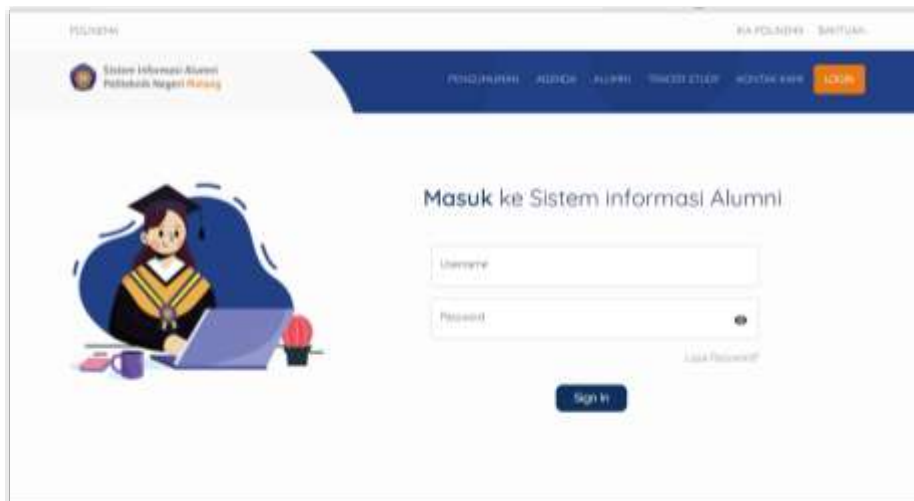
POLINEMA

KA POLINEMA BANTUAN

Sistem Informasi Alumni
Politeknik Negeri Malang

PENGUMUMAN AGENDA ALUMNI TRACER STUDY KONTAK KAMI LOGIN

Masuk ke Sistem informasi Alumni

Username

Password

Lupa Password?

Sign In